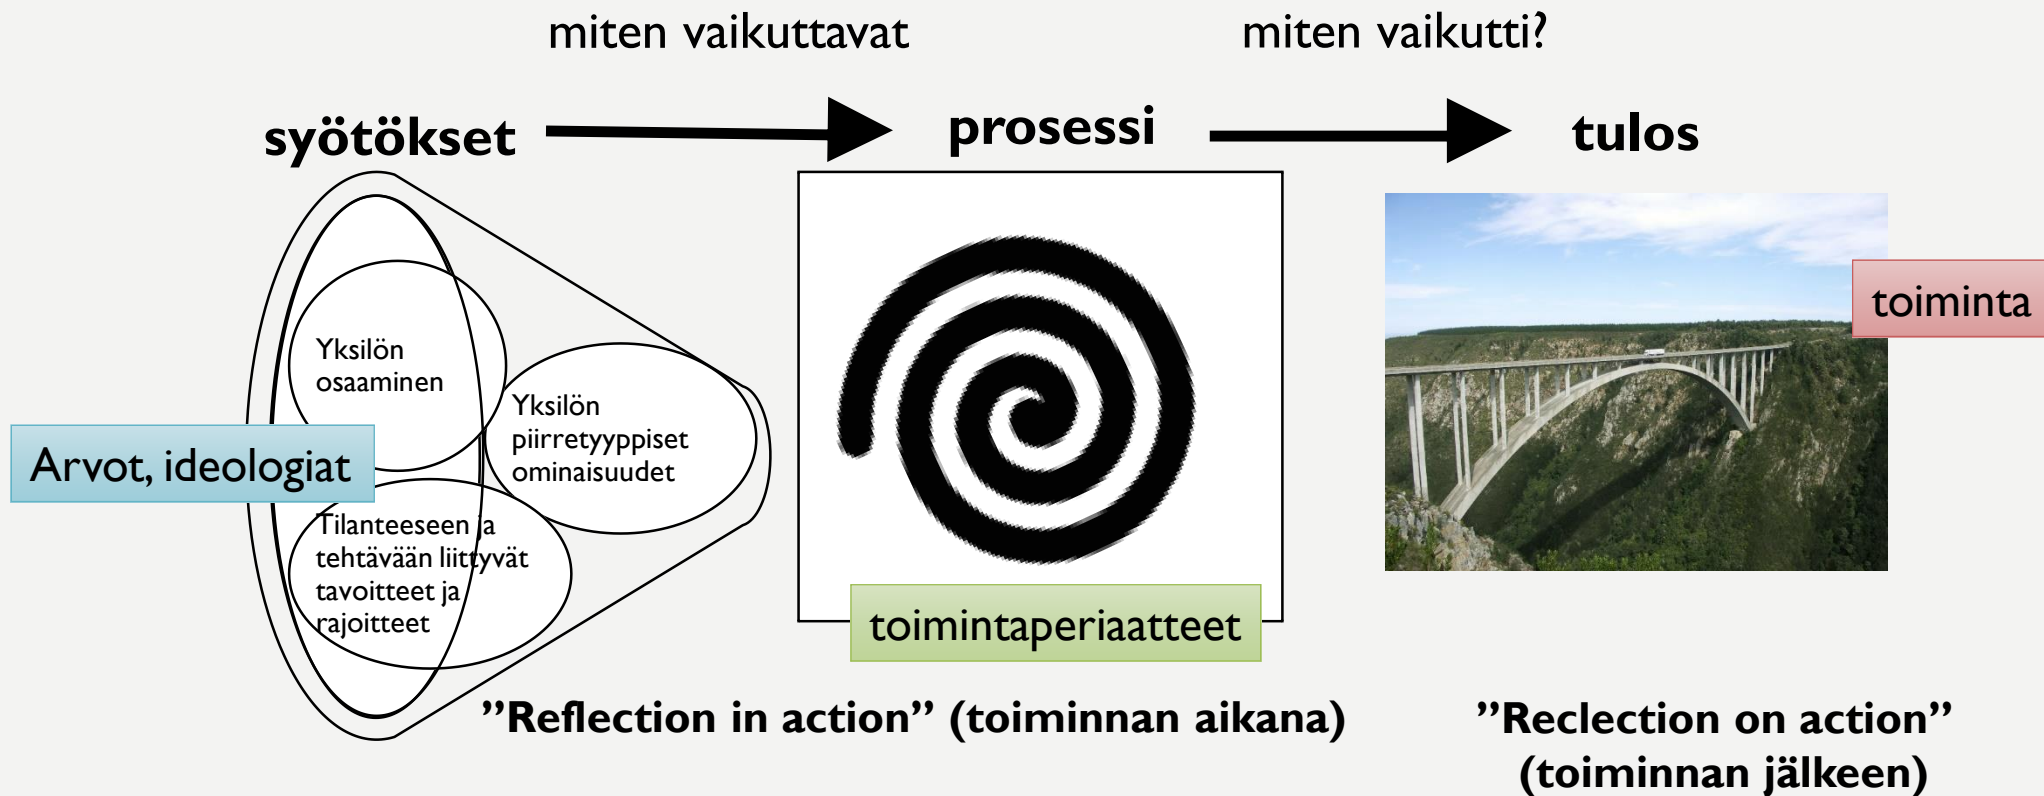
miten vaikuttavat

miten vaikutti?

syötökset

prosessi

tulos

Yksilön osaaminen

Yksilön piirretyyppiset ominaisuudet

Arvot, ideologiat

Tilanteeseen ja tehtävään liittyvät tavoitteet ja rajoitteet

toimintaperiaatteet

toiminta

”Reflection in action” (toiminnan aikana)

”Reclection on action” (toiminnan jälkeen)